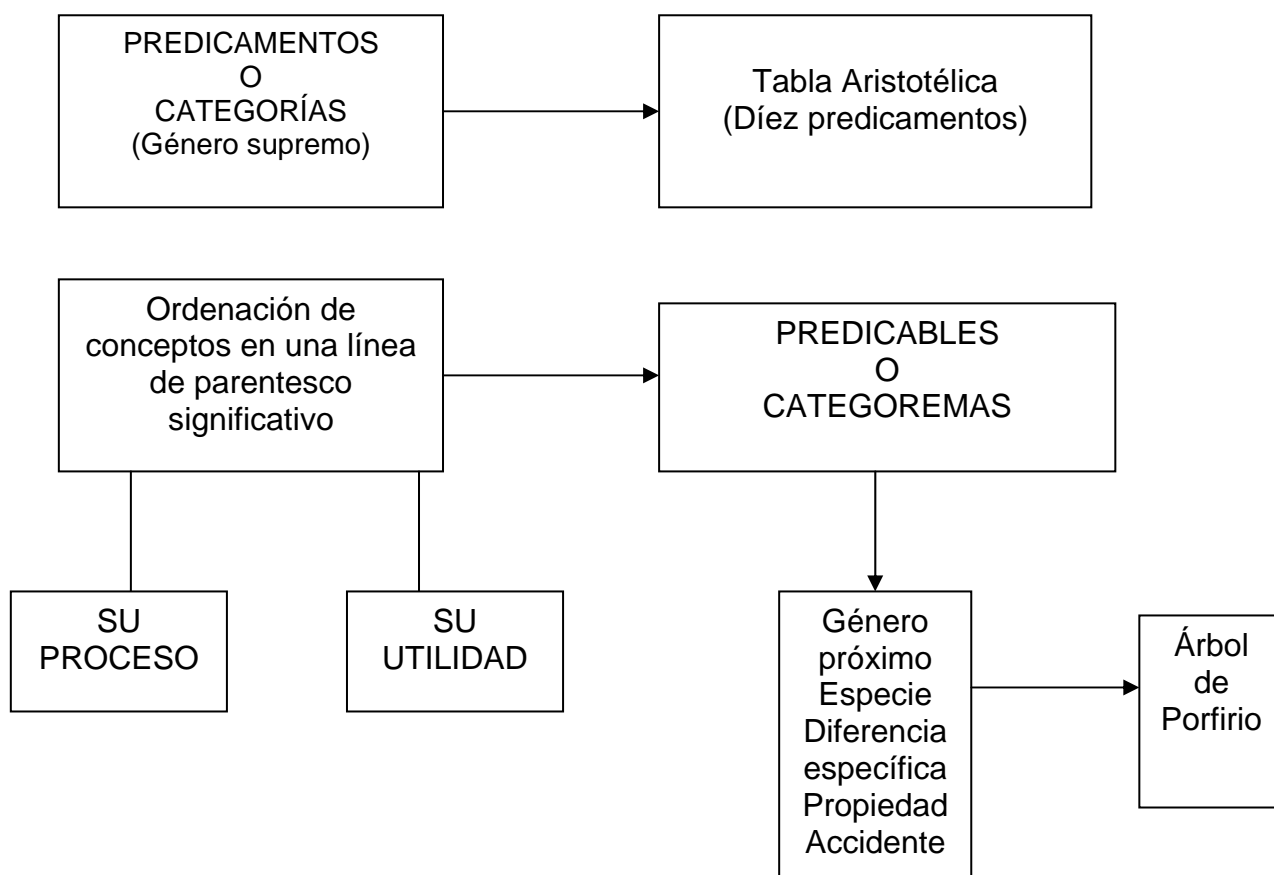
PREDICAMENTOS
O
CATEGORÍAS
(Género supremo)

Tabla Aristotélica
(Díez predicamentos)

Ordenación de conceptos en una línea de parentesco significativo

PREDICABLES
O
CATEGOREMAS

SU
PROCESO

SU
UTILIDAD

Género
próximo
Especie
Diferencia
específica
Propiedad
Accidente

Árbol
de
Porfirio